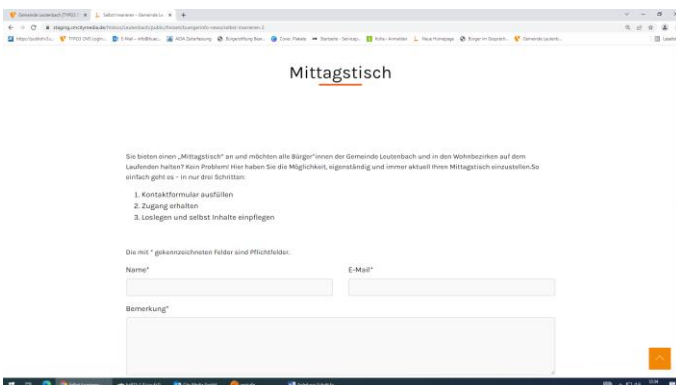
Mittagstisch

Sie bieten einen „Mittagstisch" an und möchten alle Bürger*innen der Gemeinde Leutenbach und in den Wohnbezirken auf dem Laufenden halten? Kein Problem! Hier haben Sie die Möglichkeit, eigenständig und immer aktuell Ihren Mittagstisch einzustellen.So einfach geht es – in nur drei Schritten:

1. Kontaktformular ausfüllen
2. Zugang erhalten
3. Loslegen und selbst Inhalte einpflegen

Die mit * gekennzeichneten Felder sind Pflichtfelder.

Name*

E-Mail*

Bemerkung*